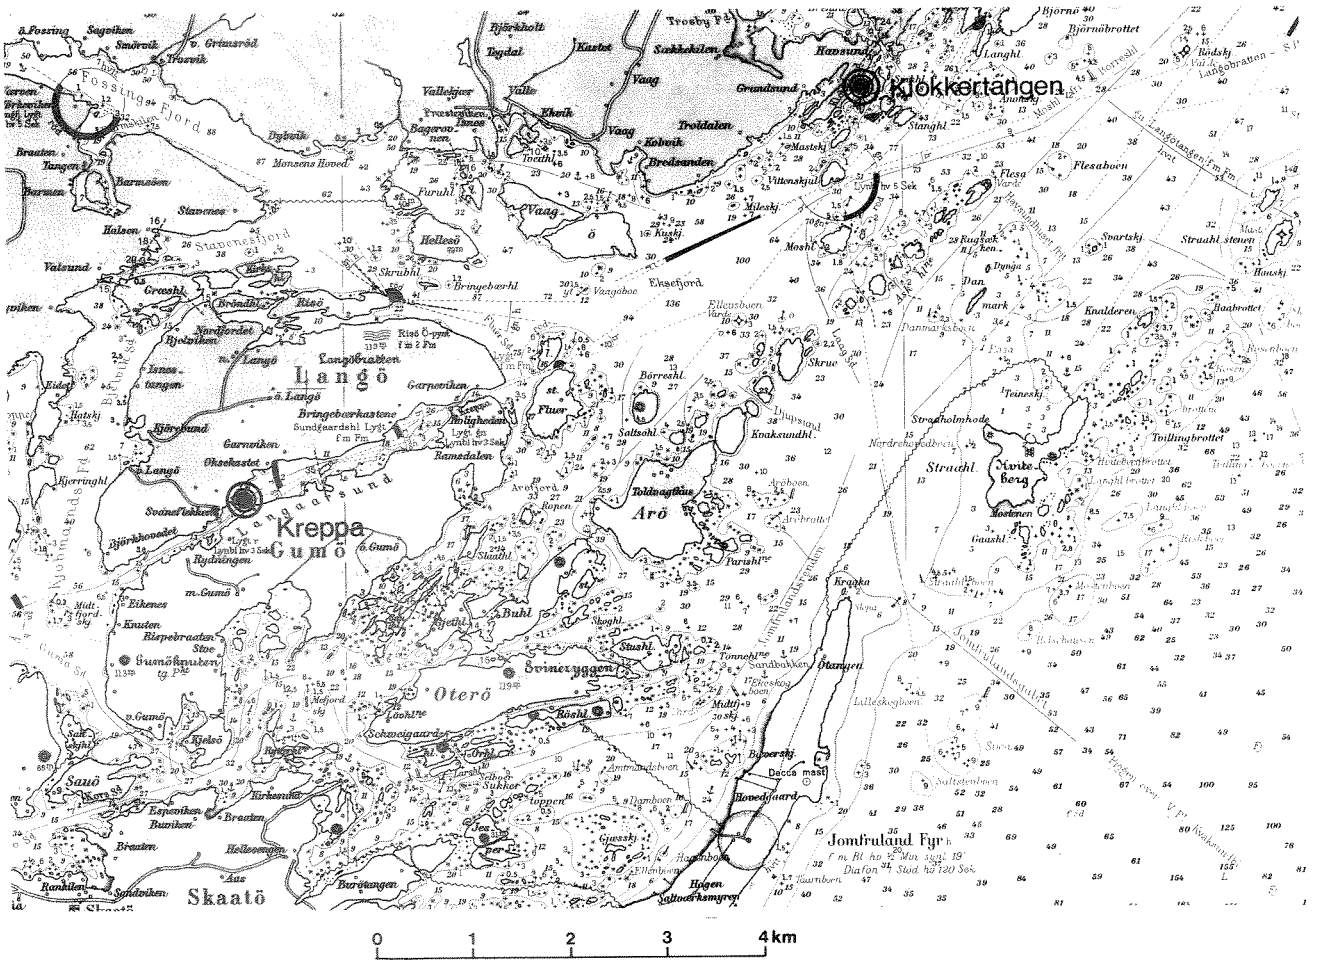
Klokkertangen

Kreppa

Langö

Gumö

Oterö

Arö

Skaatö

Sauö

Fossing Fjord

Jomfruland Fyr

Decca mast

Hovedgaard

Vaag ö

Helleső

Stavenes

Barmen

Halsen

Valsund

Risö

Skrubhl

Langöbratten

Garnevihen

Bringebærkastene

Svinesryggen

Kvaksundhl.

Toldnagthus

Straahl

Hvite berg

Flesa

Flesaboen

Danmark

Stueholmhode

Tvillingbrottet

Knalderen

Straahl stenen

Hausund

Grundsund

Troldalen

Bredsanden

Kobvik

Vaag

Ekvik

Valle

Tegdal

Kastet

Sakkekilen

Bjørkholt

Mileskj

Vittenskjul

Stanghl

Mastskj

Langhl

Bjørnebrottet

Rødskj

Langbratten

Sundgaardshl Lyst

Ekstefjord

Vaagsboe

Bringebærhl

Børreshl

Saltsohl

Skrue

Dypsund

Ellensboen

Teineskj

Buhl

Stushl

Skoghl

Röshl

Schweigaardsh

Sukker

Gjesskj

Hagen

Saltværksmyren

Otangen

Kraaka

Burøtangen

Kirkevika

Espevika

Braaten

Helleengen

Rankilen

Sandviken

Gumöknuten

Bispebraaten

Eikenes

Knuten

Rydningen

Svanefjordet

Oksekastet

Garnviken

Kjörbund

Hatskj

Eide

Kjerringhl

Björkhovedet

Nordfjordet

Bjørviken

Brändhl

Greshl

Samsetagen

Monsens Hoved

Dybvik

Furuhl

Bagerovnen

Preststranden

Ekeshjold

Barmsöen

Tangen

Braaten

Smörvik

Sagviken

Grimsröd

Truvik

Fossing

0 1 2 3 4 km